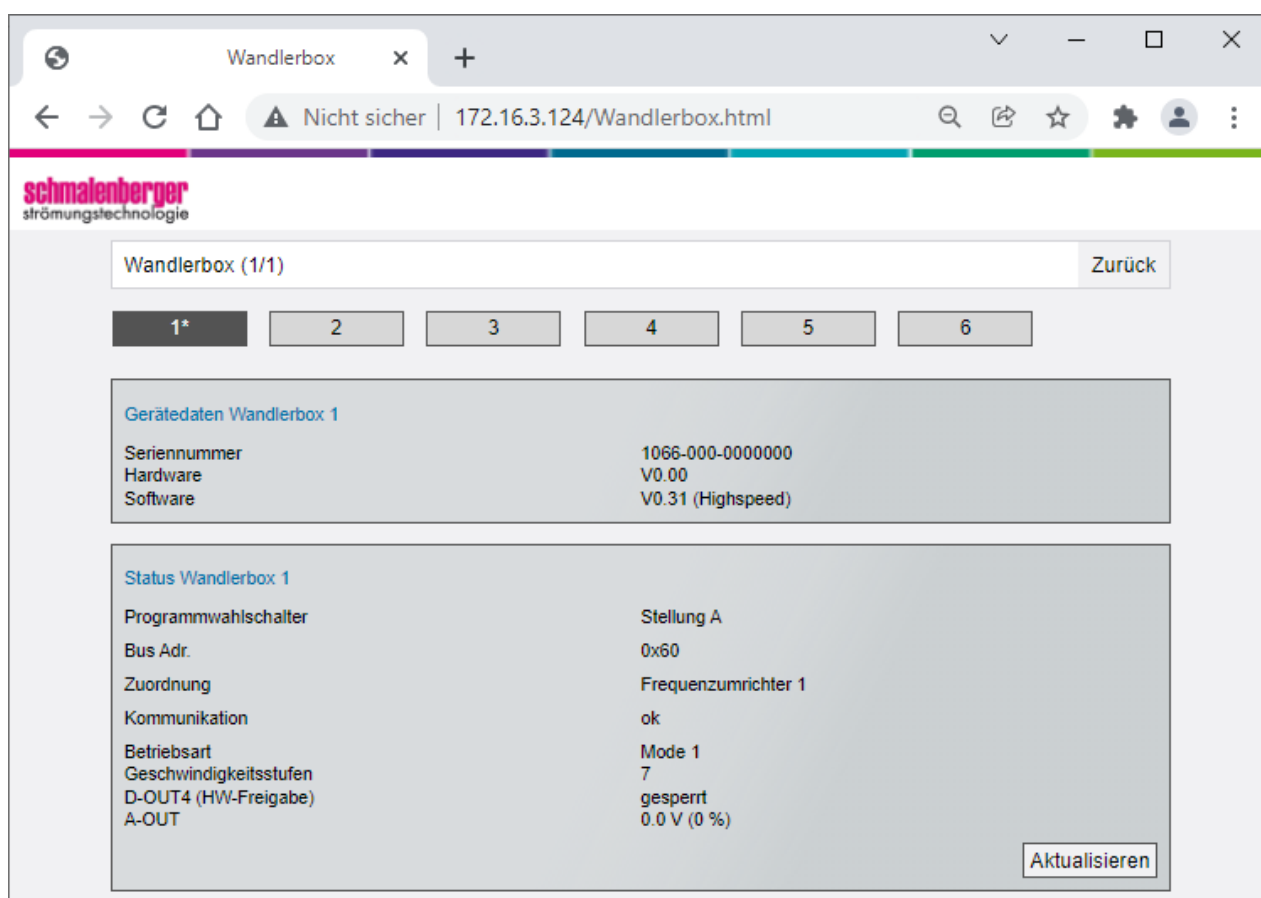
Wandlerbox

Nicht sicher | 172.16.3.124/Wandlerbox.html

schmalenberger
strömungstechnologie

Wandlerbox (1/1)

Zurück

1*
2
3
4
5
6

Gerätedaten Wandlerbox 1

| | |
|---|---|
| Seriennummer | 1066-000-0000000 |
| Hardware | V0.00 |
| Software | V0.31 (Highspeed) |

Status Wandlerbox 1

| | |
|---|---|
| Programmwahlschalter | Stellung A |
| Bus Adr. | 0x60 |
| Zuordnung | Frequenzumrichter 1 |
| Kommunikation | ok |
| Betriebsart | Mode 1 |
| Geschwindigkeitsstufen | 7 |
| D-OUT4 (HW-Freigabe) | gesperrt |
| A-OUT | 0.0 V (0 %) |

Aktualisieren